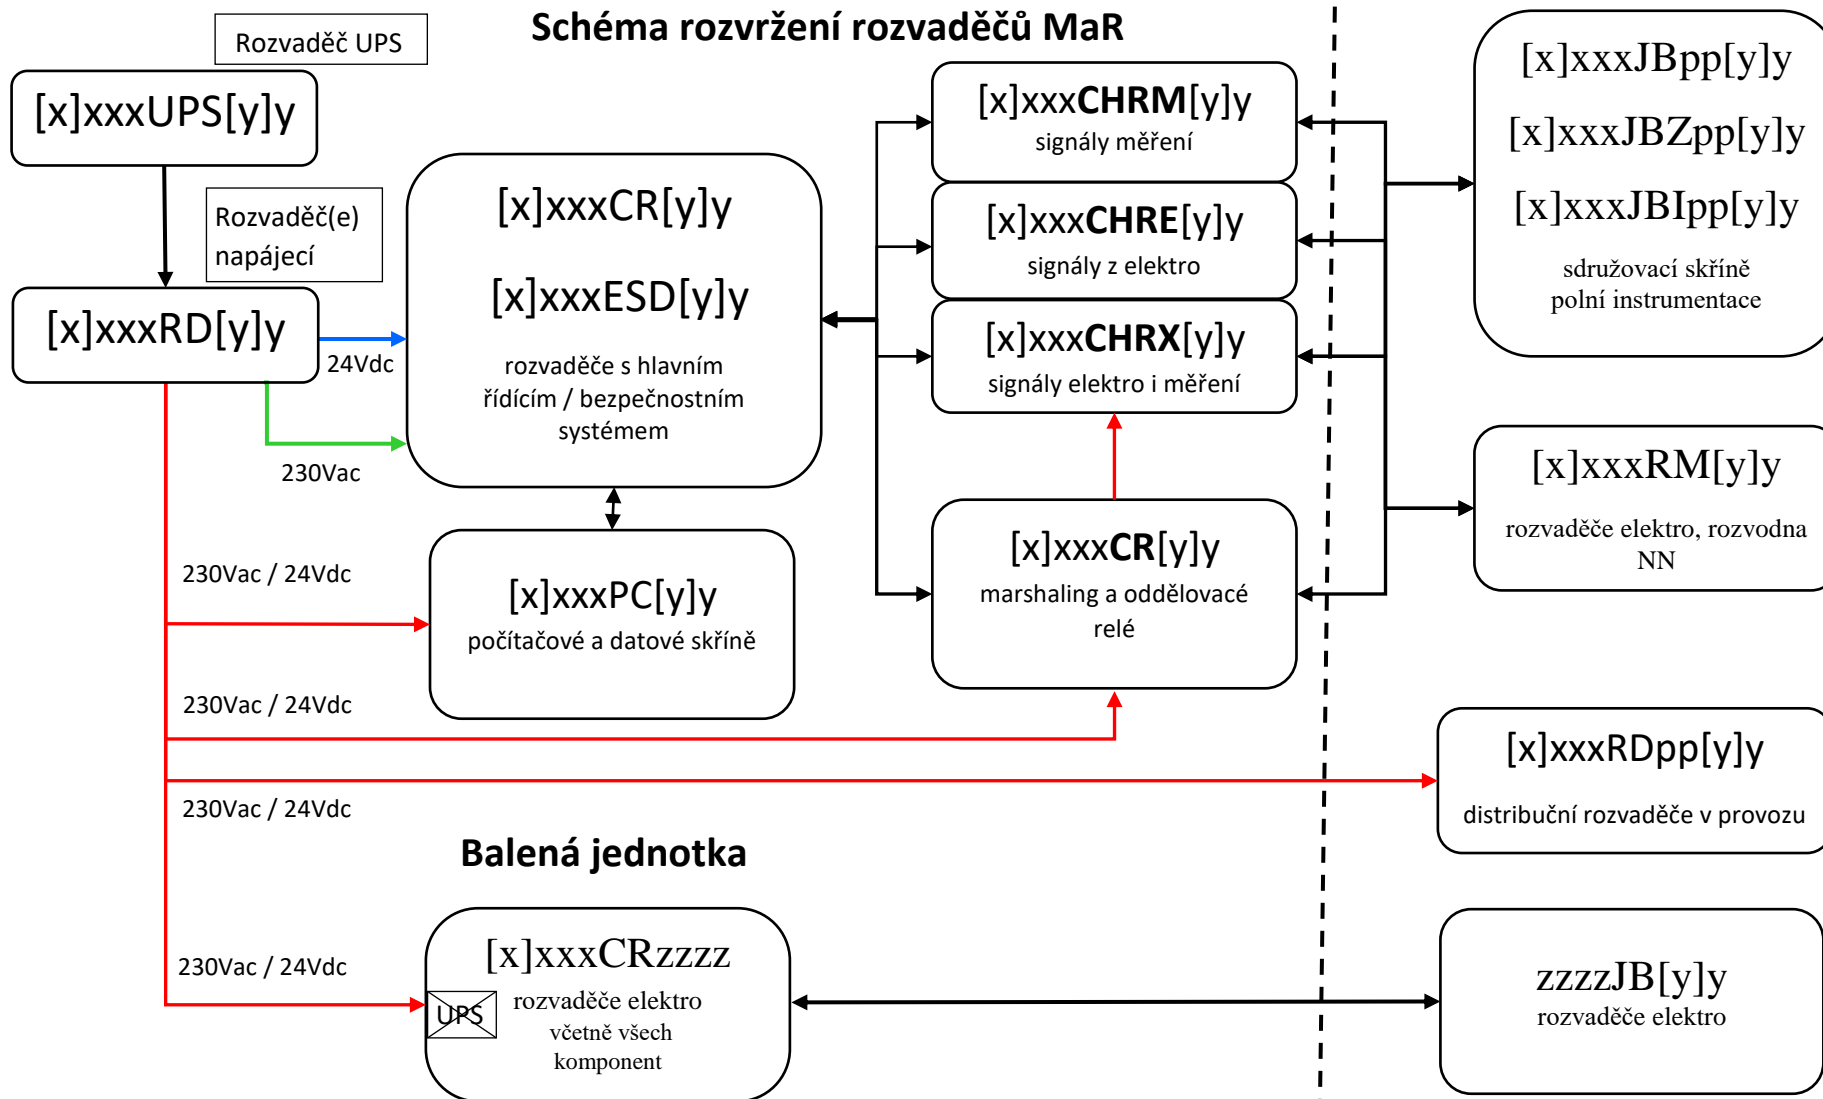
Schéma rozvržení rozvaděčů MaR

Rozvaděč UPS

[x]xxxUPS[y]y

Rozvaděč(e) napájecí

[x]xxxRD[y]y

24Vdc

230Vac

[x]xxxCR[y]y

[x]xxxESD[y]y

rozvaděče s hlavním řídícím / bezpečnostním systémem

[x]xxx**CHRM**[y]y
signály měření

[x]xxx**CHRE**[y]y
signály z elektro

[x]xxx**CHRX**[y]y
signály elektro i měření

[x]xxxJBpp[y]y

[x]xxxJBZpp[y]y

[x]xxxJBIpp[y]y

sdružovací skříně polní instrumentace

[x]xxxRM[y]y

rozvaděče elektro, rozvodna NN

230Vac / 24Vdc

[x]xxxPC[y]y
počítačové a datové skříně

[x]xxx**CR**[y]y
marshaling a oddělovacé relé

230Vac / 24Vdc

[x]xxxRDpp[y]y

distribuční rozvaděče v provozu

230Vac / 24Vdc

Balená jednotka

230Vac / 24Vdc

[x]xxxCRzzzz
UPS
rozvaděče elektro včetně všech komponent

zzzzJB[y]y
rozvaděče elektro